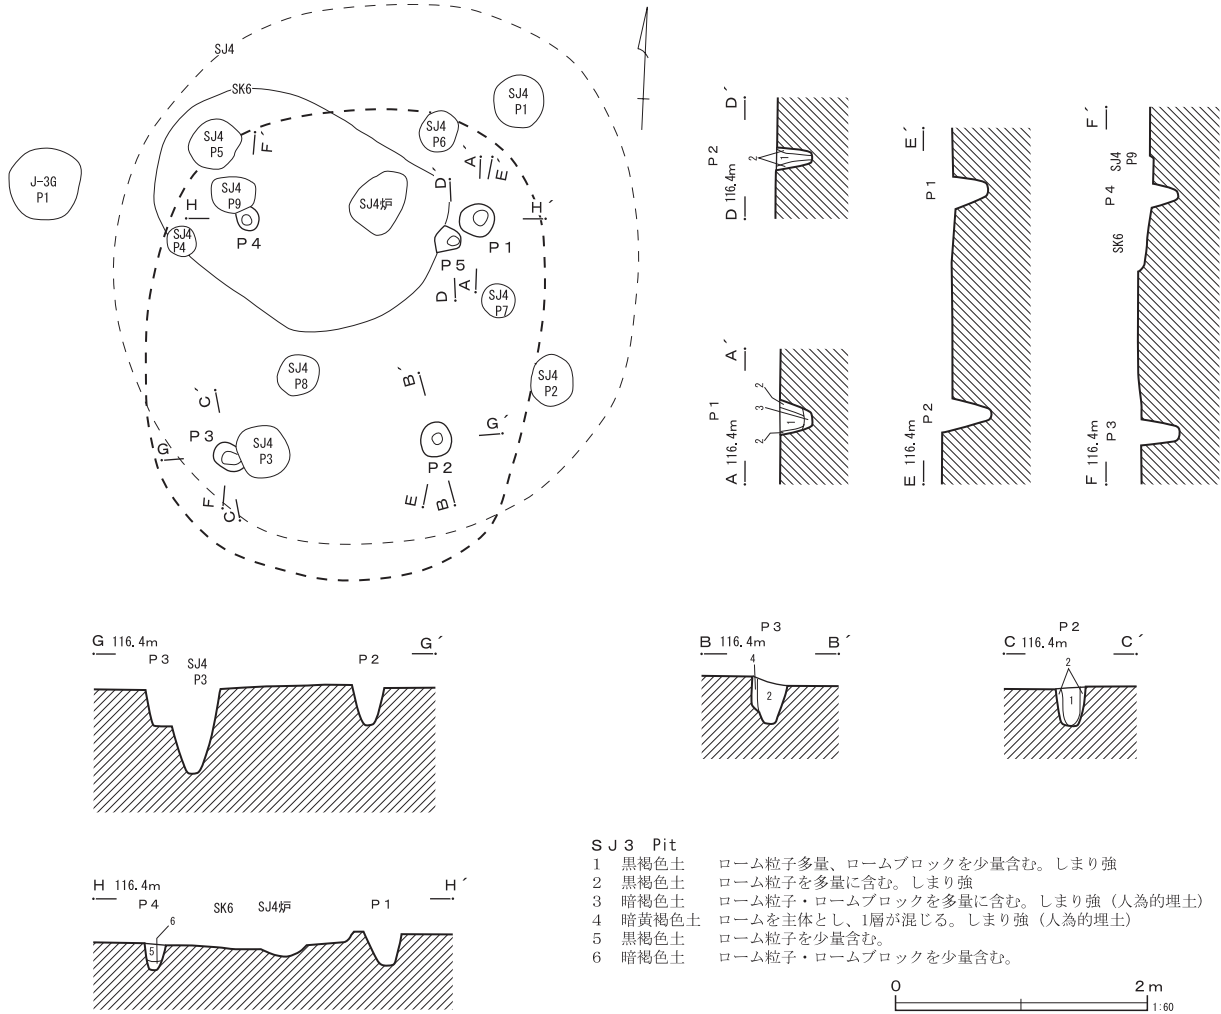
SJ4
SK6
SJ4 P1
J-3G P1
SJ4 P5
F´
SJ4 P6
A´
E´
D´
SJ4 P9
SJ4炉
H
H´
SJ4 P4
P4
P1
P5
D
A
SJ4 P7
SJ4 P8
B´
SJ4 P2
C´
G´
P3
SJ4 P3
P2
G
F
C
E
B

D´
P2
2
1
D 116.4m

E´
P1
P2
E 116.4m

F´
SJ4 P9
P4
SK6
P3
F 116.4m

A´
P1
2
3
1
2
A 116.4m

G 116.4m
P3
SJ4 P3
P2
G´

B 116.4m
P3
4
2
B´

P2
C 116.4m
2
1
C´

H 116.4m
P4
6
5
SK6
SJ4炉
P1
H´

ＳＪ３ Pit
1 黒褐色土 ローム粒子多量、ロームブロックを少量含む。しまり強
2 黒褐色土 ローム粒子を多量に含む。しまり強
3 暗褐色土 ローム粒子・ロームブロックを多量に含む。しまり強（人為的埋土）
4 暗黄褐色土 ロームを主体とし、1層が混じる。しまり強（人為的埋土）
5 黒褐色土 ローム粒子を少量含む。
6 暗褐色土 ローム粒子・ロームブロックを少量含む。

0
2ｍ
1:60